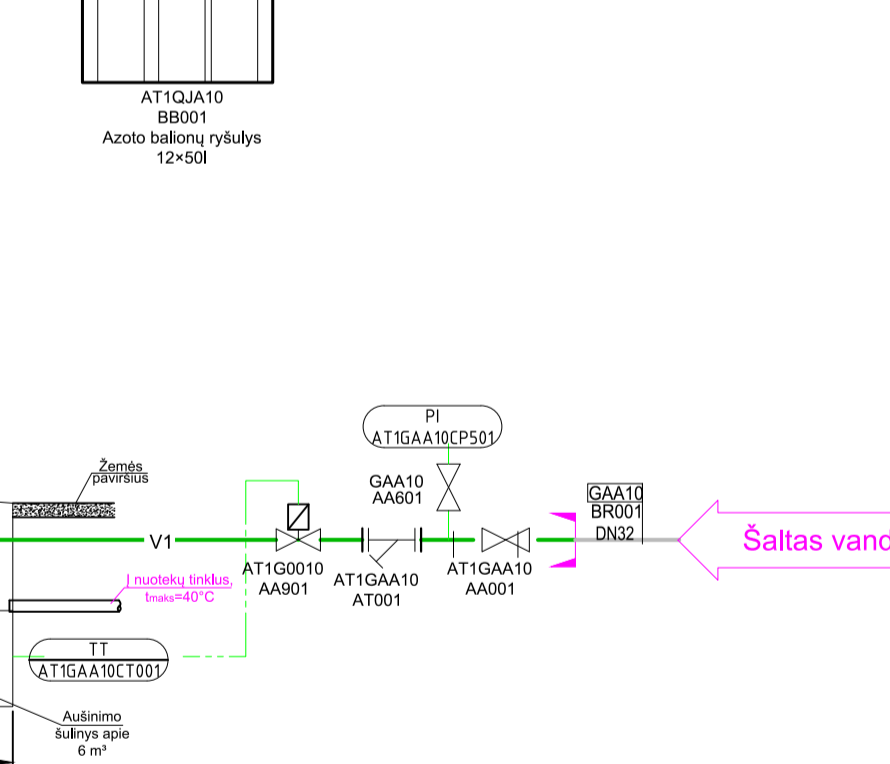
AT1QJA10
BB001
Azoto balionų ryšulys
12×50l

PI
AT1GAA10CP501

Žemės
paviršius

GAA10
AA601

GAA10
BR001
DN32

Šaltas vand

V1

AT1G0010
AA901

AT1GAA10
AT001

AT1GAA10
AA001

Į nuotekų tinklus,
$t_{maks}$=40°C

TT
AT1GAA10CT001

Aušinimo
šulinys apie
6 m³